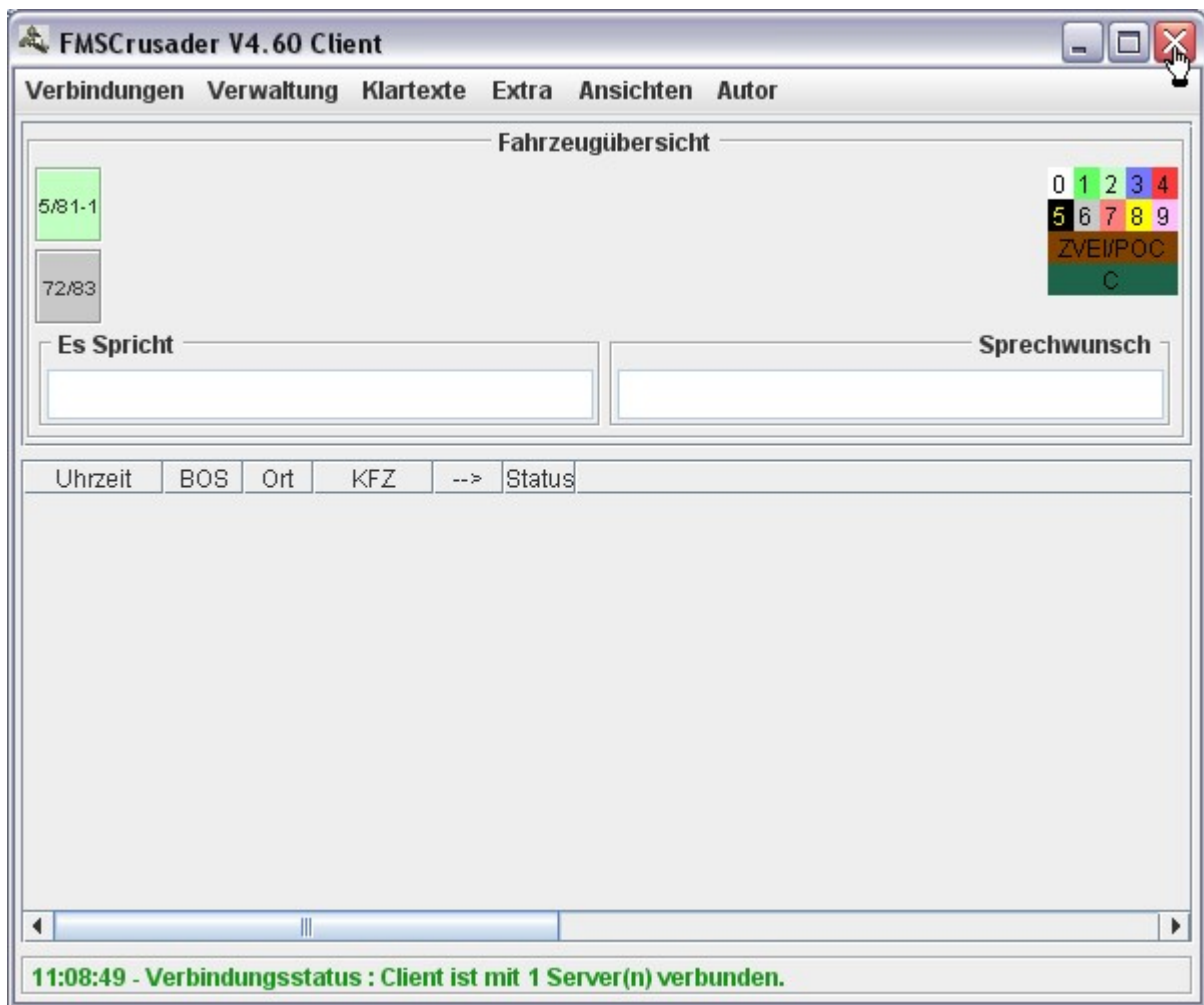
FMSCrusader V4.60 Client

Verbindungen Verwaltung Klartexte Extra Ansichten Autor

Fahrzeugübersicht

5/81-1

72/83

| 0 | 1 | 2 | 3 | 4 |
|---|---|---|---|---|
| 5 | 6 | 7 | 8 | 9 |

ZVEI/POC

C

Es Spricht

Sprechwunsch

| Uhrzeit | BOS | Ort | KFZ | --> | Status |
|---|---|---|---|---|---|

11:08:49 - Verbindungsstatus : Client ist mit 1 Server(n) verbunden.